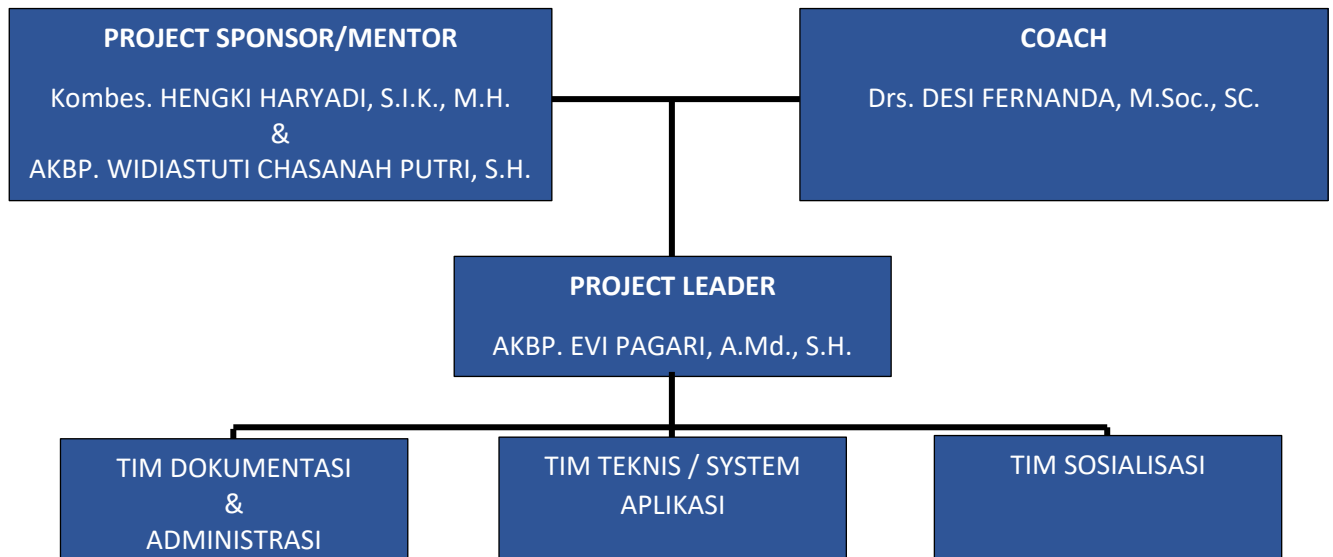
PROJECT SPONSOR/MENTOR

Kombes. HENGKI HARYADI, S.I.K., M.H.
&
AKBP. WIDIASTUTI CHASANAH PUTRI, S.H.

COACH

Drs. DESI FERNANDA, M.Soc., SC.

PROJECT LEADER

AKBP. EVI PAGARI, A.Md., S.H.

TIM DOKUMENTASI
&
ADMINISTRASI

TIM TEKNIS / SYSTEM APLIKASI

TIM SOSIALISASI